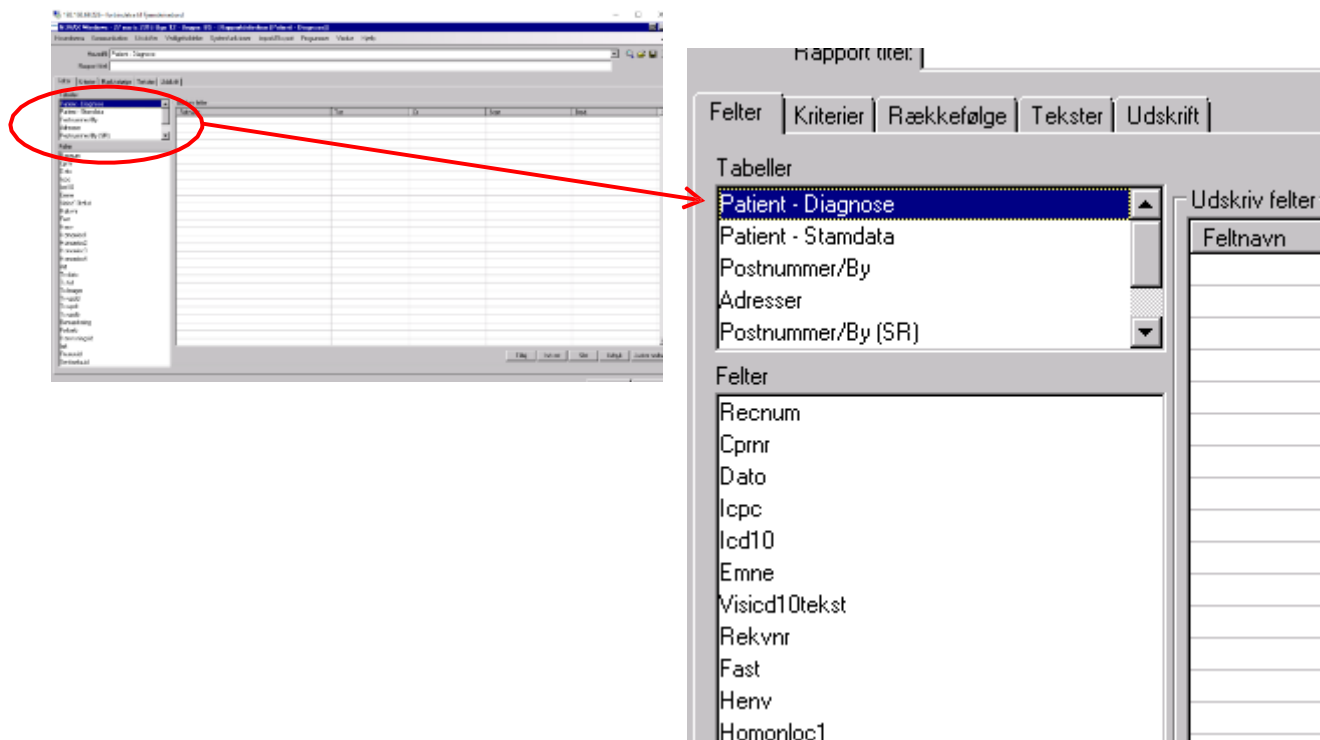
Rapport titel:

Felter | Kriterier | Rækkefølge | Tekster | Udskrift

Tabeller

Patient - Diagnose
Patient - Stamdata
Postnummer/By
Adresser
Postnummer/By (SR)

Udskriv felter

Feltnavn

Felter

Recnum
Cprnr
Dato
Icpc
Icd10
Emne
Visicd10tekst
Rekvnr
Fast
Henv
Homonloc1